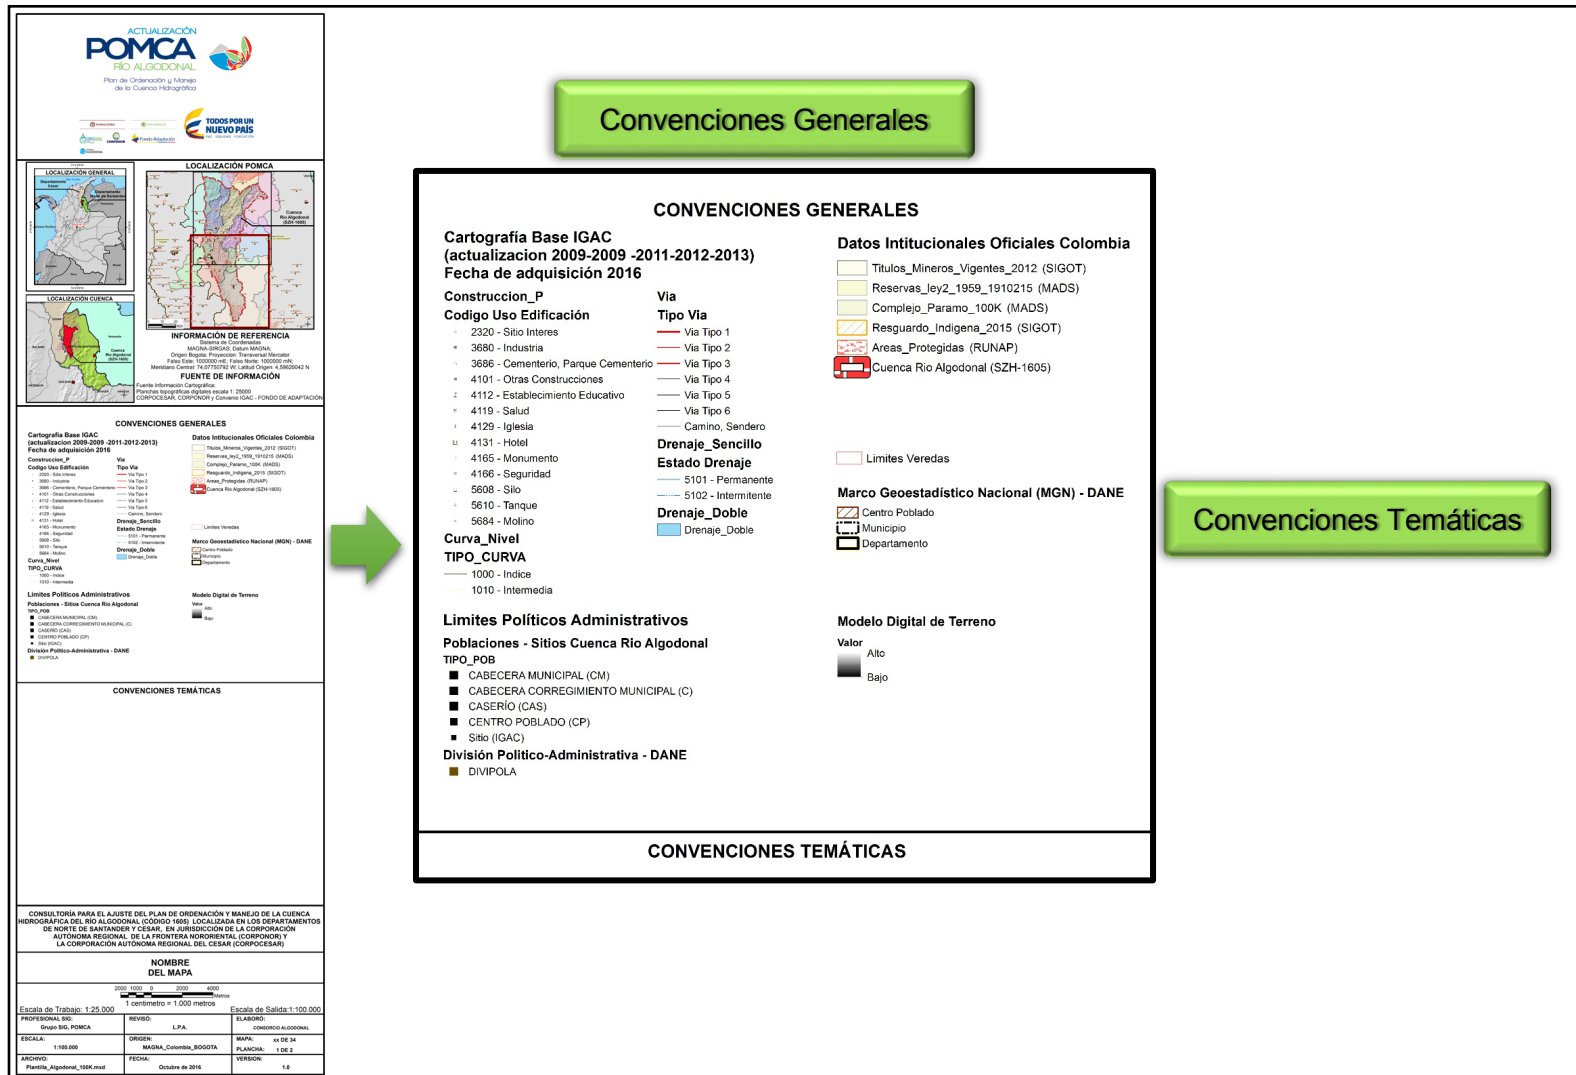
ACTUALIZACIÓN
POMCA
RÍO ALGODONAL
Plan de Ordenación y Manejo de la Cuenca Hidrográfica

TODOS POR UN NUEVO PAÍS

LOCALIZACIÓN POMCA
LOCALIZACIÓN GENERAL
LOCALIZACIÓN CUENCA
INFORMACIÓN DE REFERENCIA
FUENTE DE INFORMACIÓN

CONVENCIONES GENERALES

CONVENCIONES TEMÁTICAS

CONSULTORÍA PARA EL AJUSTE DEL PLAN DE ORDENACIÓN Y MANEJO DE LA CUENCA HIDROGRÁFICA DEL RÍO ALGODONAL (CÓDIGO 1605) LOCALIZADA EN LOS DEPARTAMENTOS DE NORTE DE SANTANDER Y CESAR, EN JURISDICCIÓN DE LA CORPORACIÓN AUTÓNOMA REGIONAL DE LA FRONTERA NORORIENTAL (CORPONOR) Y LA CORPORACIÓN AUTÓNOMA REGIONAL DEL CESAR (CORPOCESAR)

NOMBRE DEL MAPA

2000 1000 0 2000 4000 Metros
1 centímetro = 1.000 metros
Escala de Trabajo: 1:25.000
Escala de Salida:1:100.000

| PROFESIONAL SIG: Grupo SIG, POMCA | REVISÓ: L.P.A. | ELABORÓ: CONSORCIO ALGODONAL |
|---|---|---|
| ESCALA: 1:100.000 | ORIGEN: MAGNA_Colombia_BOGOTA | MAPA: xx DE 34 PLANCHA: 1 DE 2 |
| ARCHIVO: Plantilla_Algodonal_100K.mxd | FECHA: Octubre de 2016 | VERSION: 1.0 |

Convenciones Generales

CONVENCIONES GENERALES

Cartografía Base IGAC
(actualizacion 2009-2009 -2011-2012-2013)
Fecha de adquisición 2016

Construccion_P
Codigo Uso Edificación
2320 - Sitio Interes
3680 - Industria
3686 - Cementerio, Parque Cementerio
4101 - Otras Construcciones
4112 - Establecimiento Educativo
4119 - Salud
4129 - Iglesia
4131 - Hotel
4165 - Monumento
4166 - Seguridad
5608 - Silo
5610 - Tanque
5684 - Molino
Curva_Nivel
TIPO_CURVA
1000 - Indice
1010 - Intermedia

Via
Tipo Via
Via Tipo 1
Via Tipo 2
Via Tipo 3
Via Tipo 4
Via Tipo 5
Via Tipo 6
Camino, Sendero
Drenaje_Sencillo
Estado Drenaje
5101 - Permanente
5102 - Intermitente
Drenaje_Doble
Drenaje_Doble

Datos Intitucionales Oficiales Colombia
Titulos_Mineros_Vigentes_2012 (SIGOT)
Reservas_ley2_1959_1910215 (MADS)
Complejo_Paramo_100K (MADS)
Resguardo_Indigena_2015 (SIGOT)
Areas_Protegidas (RUNAP)
Cuenca Rio Algodonal (SZH-1605)

Limites Veredas

Marco Geoestadístico Nacional (MGN) - DANE
Centro Poblado
Municipio
Departamento

Limites Políticos Administrativos
Poblaciones - Sitios Cuenca Rio Algodonal
TIPO_POB
CABECERA MUNICIPAL (CM)
CABECERA CORREGIMIENTO MUNICIPAL (C)
CASERÍO (CAS)
CENTRO POBLADO (CP)
Sitio (IGAC)
División Politico-Administrativa - DANE
DIVIPOLA

Modelo Digital de Terreno
Valor
Alto
Bajo

CONVENCIONES TEMÁTICAS

Convenciones Temáticas